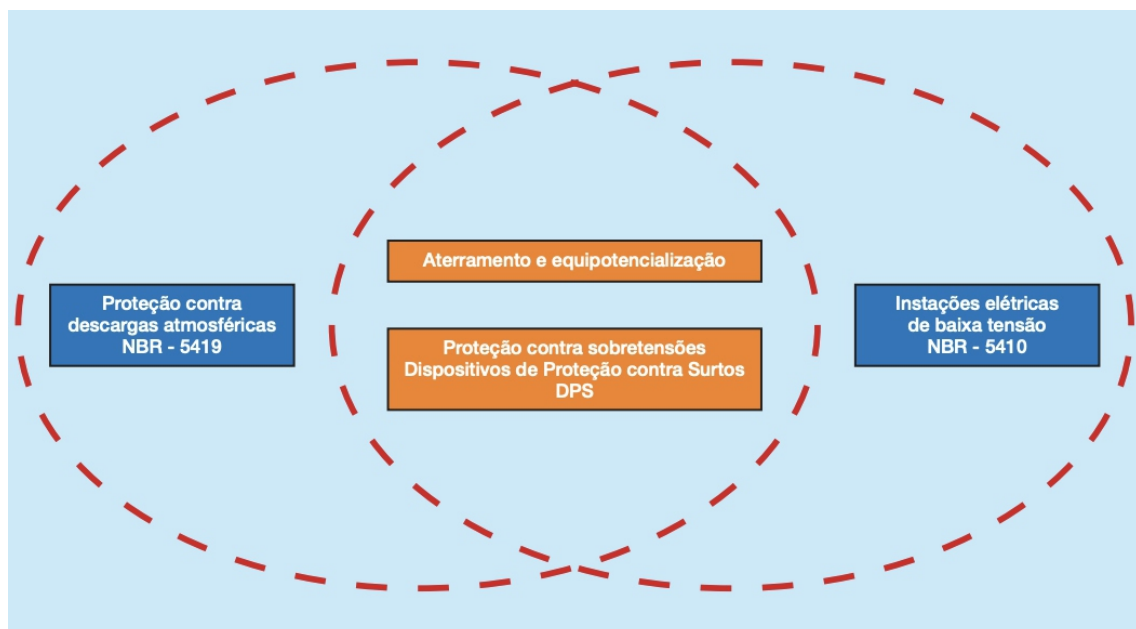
Proteção contra descargas atmosféricas NBR - 5419

Aterramento e equipotencialização

Proteção contra sobretensões Dispositivos de Proteção contra Surtos DPS

Instações elétricas de baixa tensão NBR - 5410